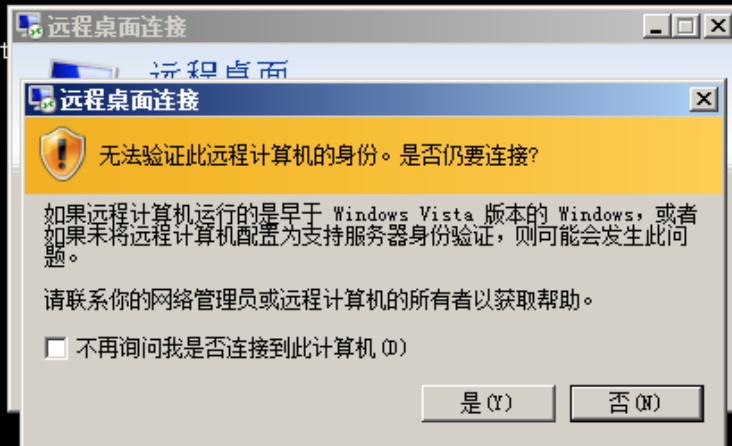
远程桌面连接

远程桌面

远程桌面连接

无法验证此远程计算机的身份。是否仍要连接?

如果远程计算机运行的是早于 Windows Vista 版本的 Windows，或者如果未将远程计算机配置为支持服务器身份验证，则可能会发生此问题。

请联系你的网络管理员或远程计算机的所有者以获取帮助。

不再询问我是否连接到此计算机(D)

是(Y)

否(N)